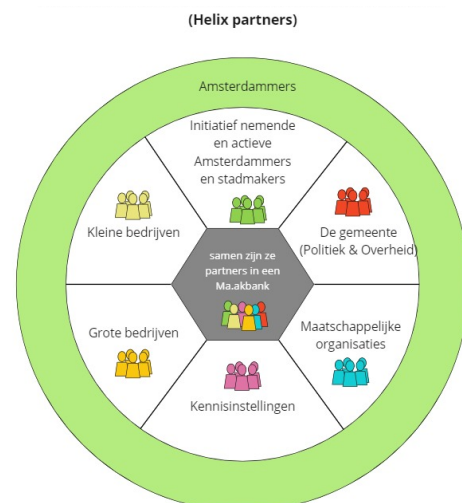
(Helix partners)

Amsterdammers

Initiatief nemende en actieve Amsterdammers en stadmakers

De gemeente (Politiek & Overheid)

Maatschappelijke organisaties

Kennisinstellingen

Grote bedrijven

Kleine bedrijven

samen zijn ze partners in een Ma.akbank